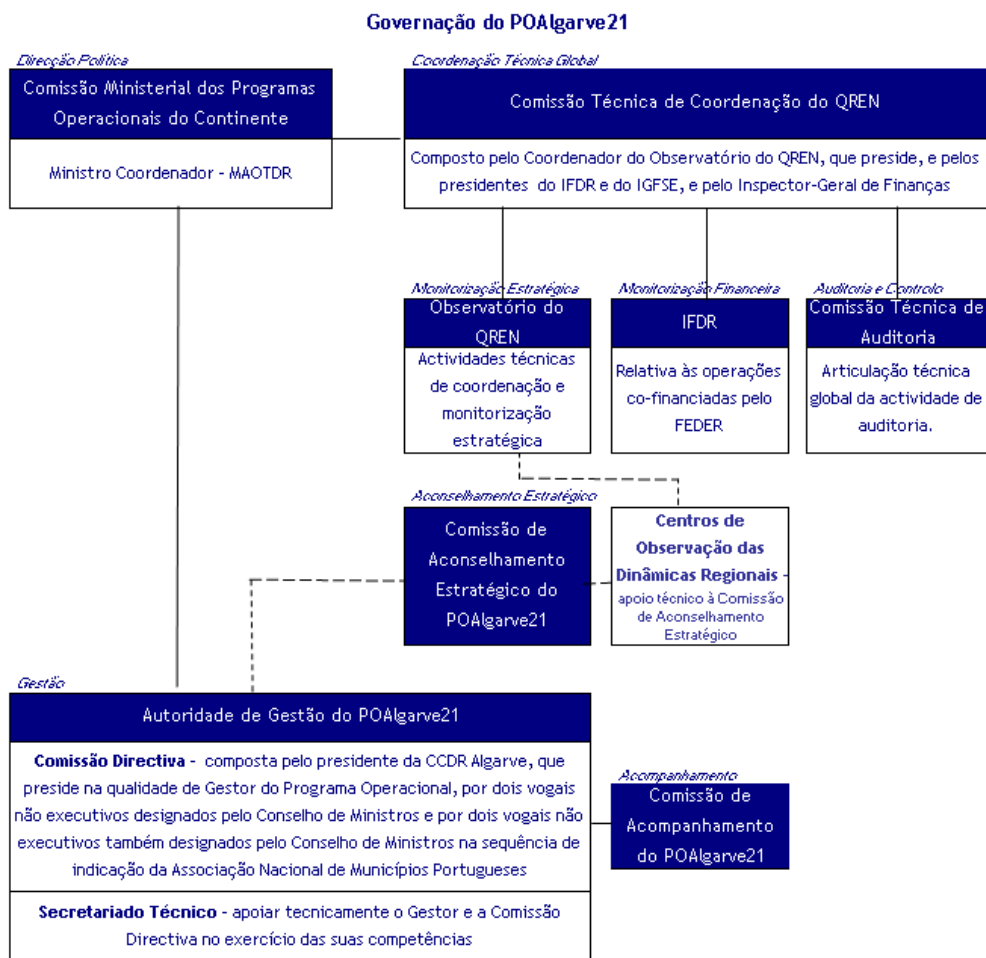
Governação do POAlgarve21

Direcção Política

Comissão Ministerial dos Programas Operacionais do Continente

Ministro Coordenador - MAOTDR

Coordenação Técnica Global

Comissão Técnica de Coordenação do QREN

Composto pelo Coordenador do Observatório do QREN, que preside, e pelos presidentes do IFDR e do IGFSE, e pelo Inspector-Geral de Finanças

Monitorização Estratégica

Observatório do QREN

Actividades técnicas de coordenação e monitorização estratégica

Monitorização Financeira

IFDR

Relativa às operações co-financiadas pelo FEDER

Auditoria e Controlo

Comissão Técnica de Auditoria

Articulação técnica global da actividade de auditoria.

Aconselhamento Estratégico

Comissão de Aconselhamento Estratégico do POAlgarve21

Centros de Observação das Dinâmicas Regionais - apoio técnico à Comissão de Aconselhamento Estratégico

Gestão

Autoridade de Gestão do POAlgarve21

Comissão Directiva - composta pelo presidente da CCDR Algarve, que preside na qualidade de Gestor do Programa Operacional, por dois vogais não executivos designados pelo Conselho de Ministros e por dois vogais não executivos também designados pelo Conselho de Ministros na sequência de indicação da Associação Nacional de Municípios Portugueses

Secretariado Técnico - apoiar tecnicamente o Gestor e a Comissão Directiva no exercício das suas competências

Acompanhamento

Comissão de Acompanhamento do POAlgarve21